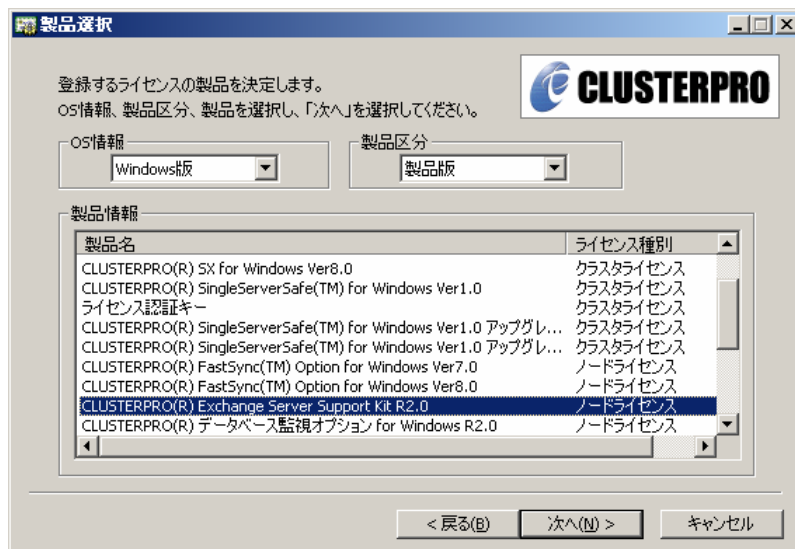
製品選択

登録するライセンスの製品を決定します。
OS情報、製品区分、製品を選択し、「次へ」を選択してください。

CLUSTERPRO

OS情報
Windows版

製品区分
製品版

製品情報

| 製品名 | ライセンス種別 |
|---|---|
| CLUSTERPRO(R) SX for Windows Ver8.0 | クラスタライセンス |
| CLUSTERPRO(R) SingleServerSafe(TM) for Windows Ver1.0 | クラスタライセンス |
| ライセンス認証キー | クラスタライセンス |
| CLUSTERPRO(R) SingleServerSafe(TM) for Windows Ver1.0 アップグレ... | クラスタライセンス |
| CLUSTERPRO(R) SingleServerSafe(TM) for Windows Ver1.0 アップグレ... | クラスタライセンス |
| CLUSTERPRO(R) FastSync(TM) Option for Windows Ver7.0 | ノードライセンス |
| CLUSTERPRO(R) FastSync(TM) Option for Windows Ver8.0 | ノードライセンス |
| CLUSTERPRO(R) Exchange Server Support Kit R2.0 | ノードライセンス |
| CLUSTERPRO(R) データベース監視オプション for Windows R2.0 | ノードライセンス |

< 戻る(B)　次へ(N) >　キャンセル